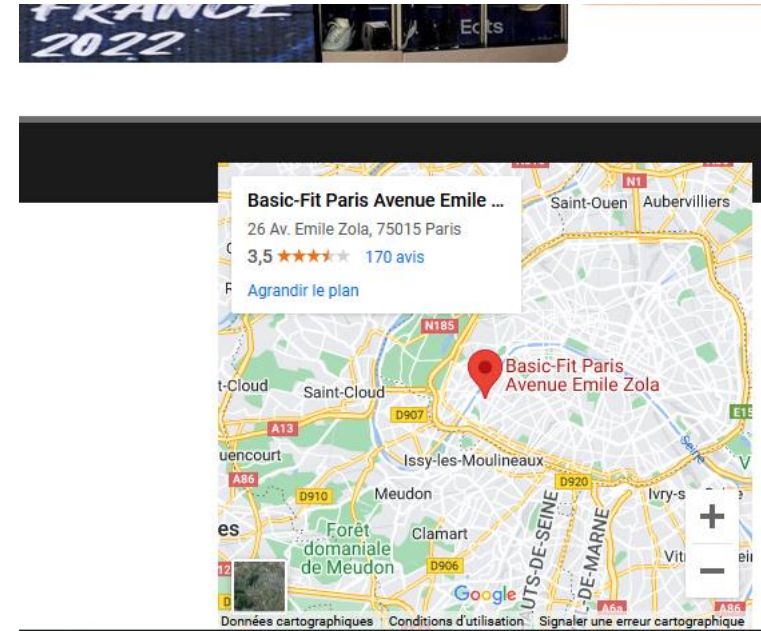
FRANCE 2022

Basic-Fit Paris Avenue Emile ...
26 Av. Emile Zola, 75015 Paris
3,5 ★★★★★ 170 avis
Agrandir le plan

N1
Saint-Ouen
Aubervilliers
N185
Basic-Fit Paris Avenue Emile Zola
-Cloud
Saint-Cloud
D907
A13
E15
uencourt
Issy-les-Moulineaux
A86
D910
Meudon
D920
Ivry-s
es
Forêt domaniale de Meudon
Clamart
UTS-DE-SEINE
DE-MARNE
D906
Vit
Google
A6a
A86
+
−
Données cartographiques
Conditions d'utilisation
Signaler une erreur cartographique